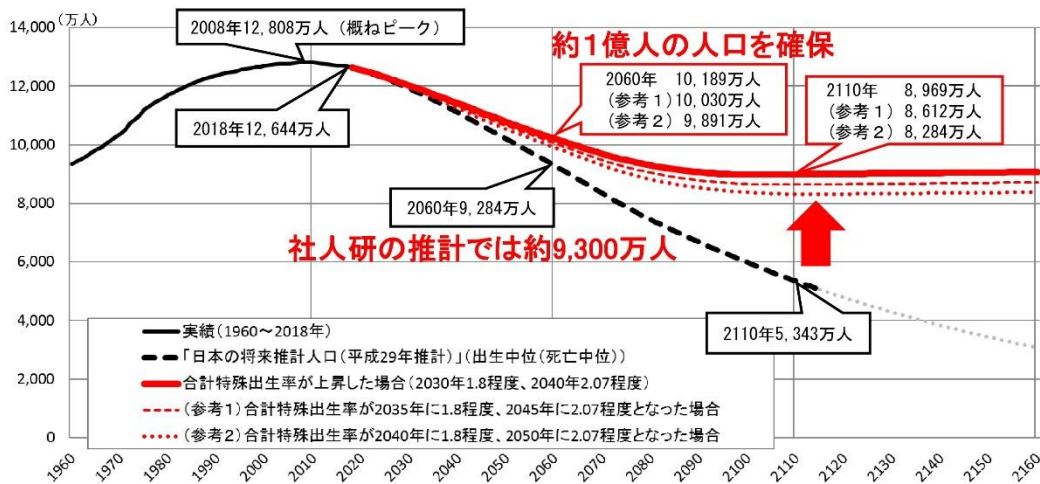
14,000 (万人)
12,000
10,000
8,000
6,000
4,000
2,000
0

2008年12,808万人（概ねピーク）

約1億人の人口を確保

2060年　10,189万人
（参考１）10,030万人
（参考２）9,891万人

2110年　8,969万人
（参考１）8,612万人
（参考２）8,284万人

2018年12,644万人

2060年9,284万人

社人研の推計では約9,300万人

2110年5,343万人

実績（1960～2018年）
「日本の将来推計人口（平成29年推計）」（出生中位（死亡中位））
合計特殊出生率が上昇した場合（2030年1.8程度、2040年2.07程度）
（参考１）合計特殊出生率が2035年に1.8程度、2045年に2.07程度となった場合
（参考２）合計特殊出生率が2040年に1.8程度、2050年に2.07程度となった場合

1960 1970 1980 1990 2000 2010 2020 2030 2040 2050 2060 2070 2080 2090 2100 2110 2120 2130 2140 2150 2160